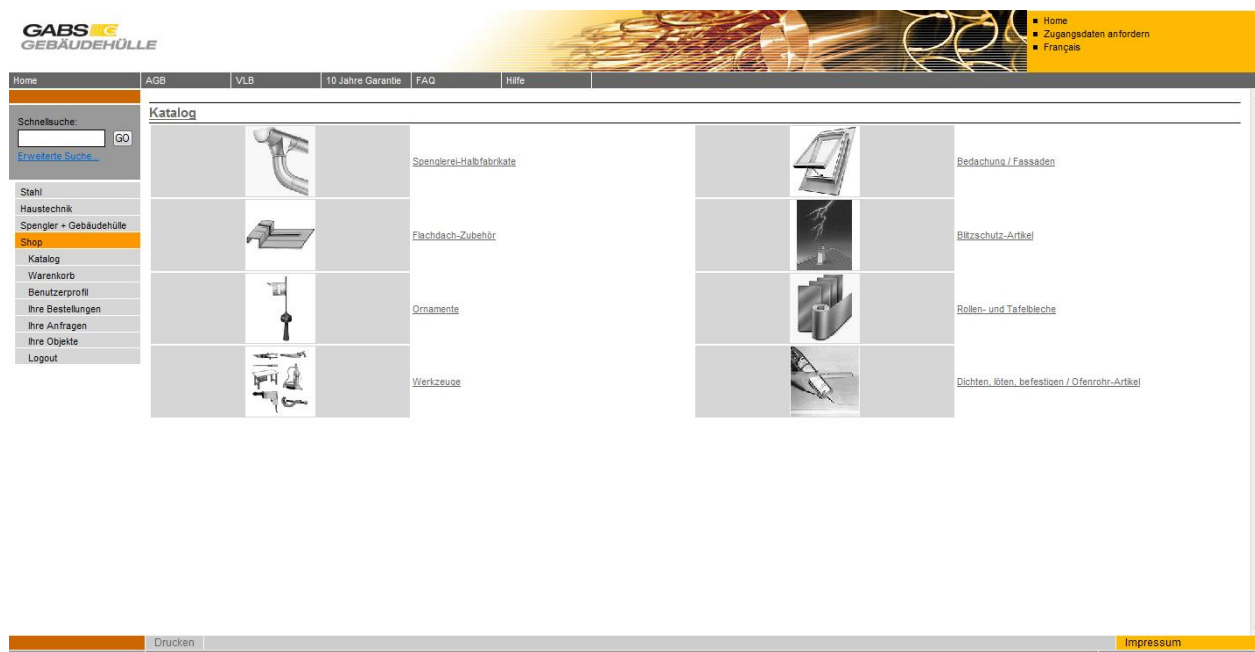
GABS
GEBÄUDEHÜLLE

Home
Zugangsdaten anfordern
Français

Home | AGB | VLB | 10 Jahre Garantie | FAQ | Hilfe

Schnellsuche:
GO
Erweiterte Suche...

Stahl
Haustechnik
Spengler + Gebäudehülle
Shop
Katalog
Warenkorb
Benutzerprofil
Ihre Bestellungen
Ihre Anfragen
Ihre Objekte
Logout

Katalog

Spenglerei-Halbfabrikate
Bedachung / Fassaden
Flachdach-Zubehör
Blitzschutz-Artikel
Ornamente
Rollen- und Tafelbleche
Werkzeuge
Dichten, löten, befestigen / Ofenrohr-Artikel

Drucken
Impressum